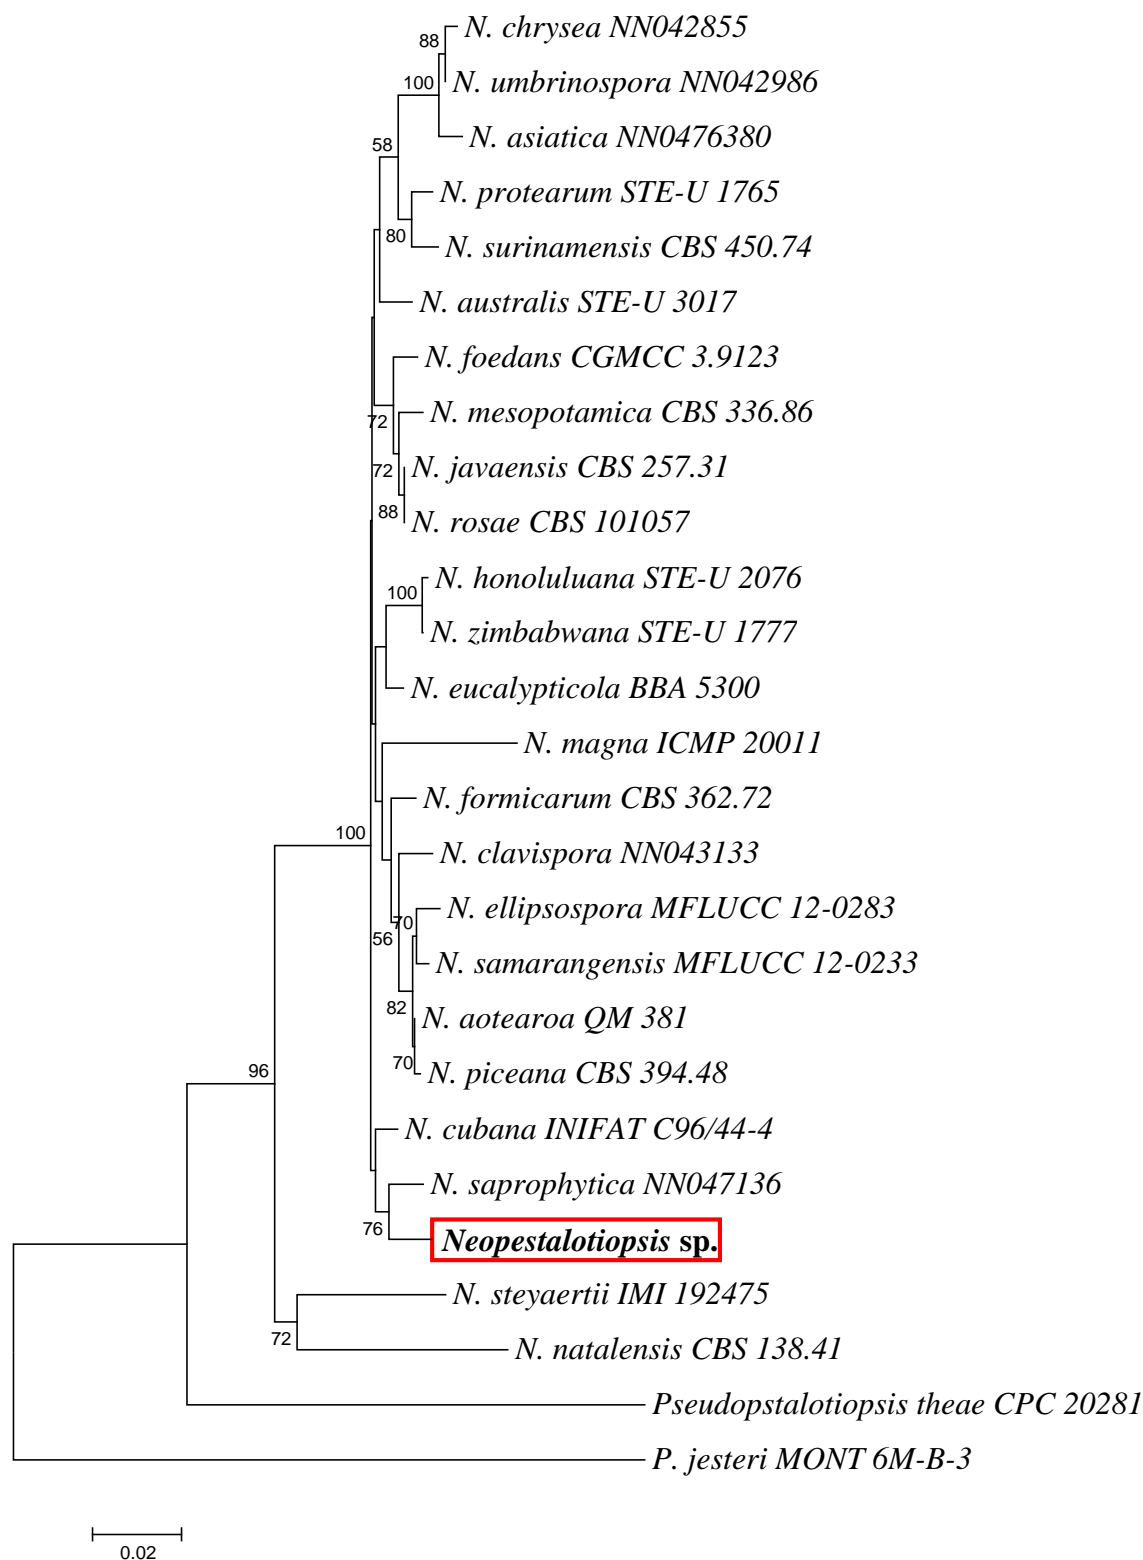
88
N. chrysea NN042855
100
N. umbrinospora NN042986
N. asiatica NN0476380
58
N. protearum STE-U 1765
80
N. surinamensis CBS 450.74
N. australis STE-U 3017
N. foedans CGMCC 3.9123
72
N. mesopotamica CBS 336.86
72
N. javaensis CBS 257.31
88
N. rosae CBS 101057
100
N. honoluluana STE-U 2076
N. zimbabwana STE-U 1777
N. eucalypticola BBA 5300
N. magna ICMP 20011
N. formicarum CBS 362.72
100
N. clavispora NN043133
70
N. ellipsospora MFLUCC 12-0283
56
N. samarangensis MFLUCC 12-0233
82
N. aotearoa QM 381
70
N. piceana CBS 394.48
96
N. cubana INIFAT C96/44-4
N. saprophytica NN047136
76
Neopestalotiopsis sp.
N. steyaertii IMI 192475
72
N. natalensis CBS 138.41
Pseudopstalotiopsis theae CPC 20281
P. jesteri MONT 6M-B-3
0.02